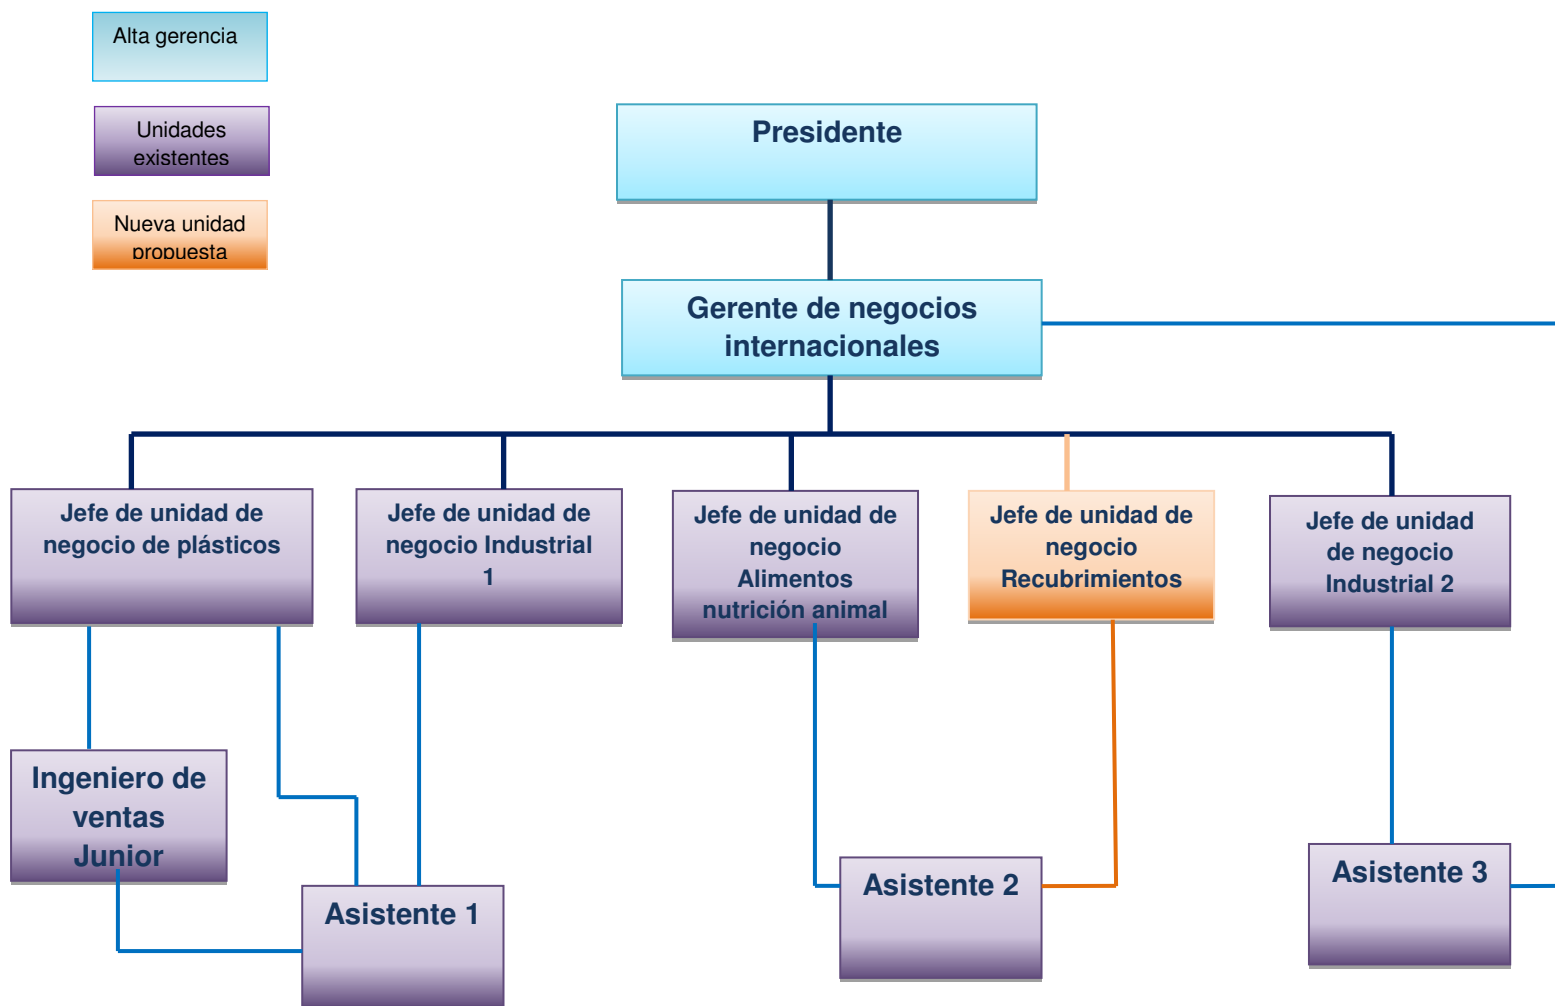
Alta gerencia

Unidades existentes

Nueva unidad propuesta

Presidente

Gerente de negocios internacionales

Jefe de unidad de negocio de plásticos

Jefe de unidad de negocio Industrial 1

Jefe de unidad de negocio Alimentos nutrición animal

Jefe de unidad de negocio Recubrimientos

Jefe de unidad de negocio Industrial 2

Ingeniero de ventas Junior

Asistente 1

Asistente 2

Asistente 3